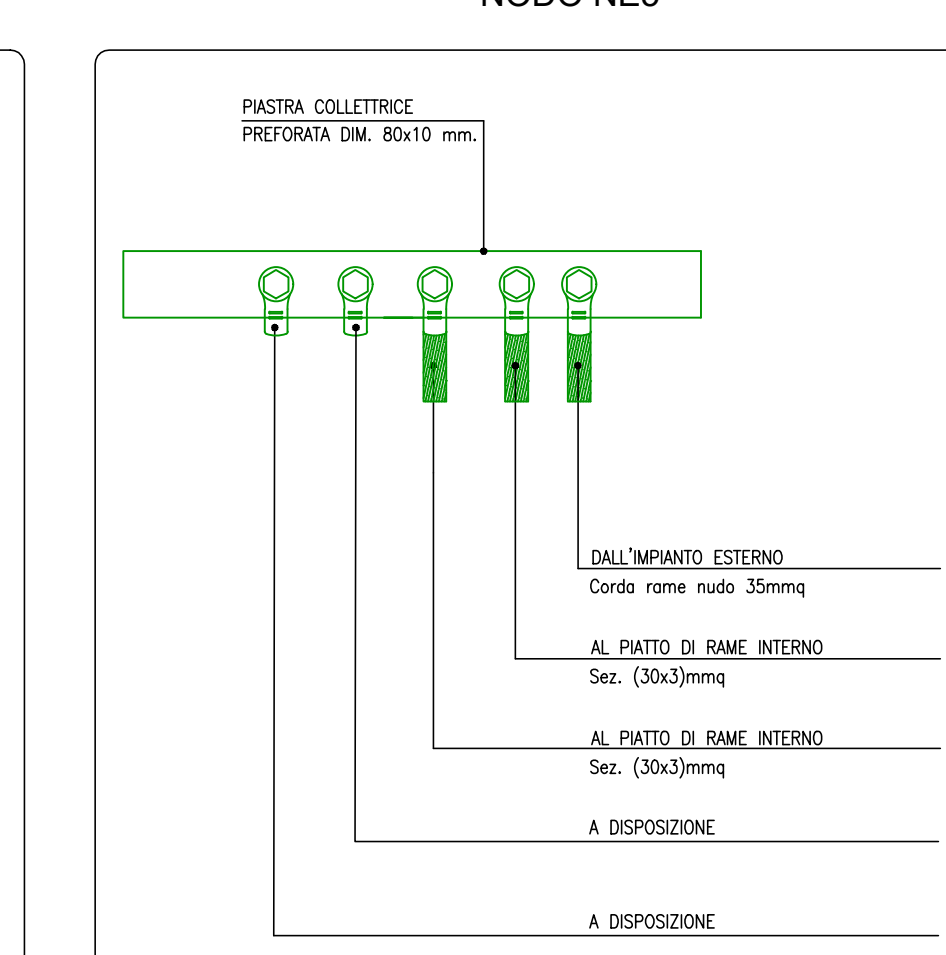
NODO NE0

PIASTRA COLLETTRICE
PREFORATA DIM. 80x10 mm.

DALL'IMPIANTO ESTERNO
Corda rame nudo 35mmq

AL PIATTO DI RAME INTERNO
Sez. (30x3)mmq

AL PIATTO DI RAME INTERNO
Sez. (30x3)mmq

A DISPOSIZIONE

A DISPOSIZIONE